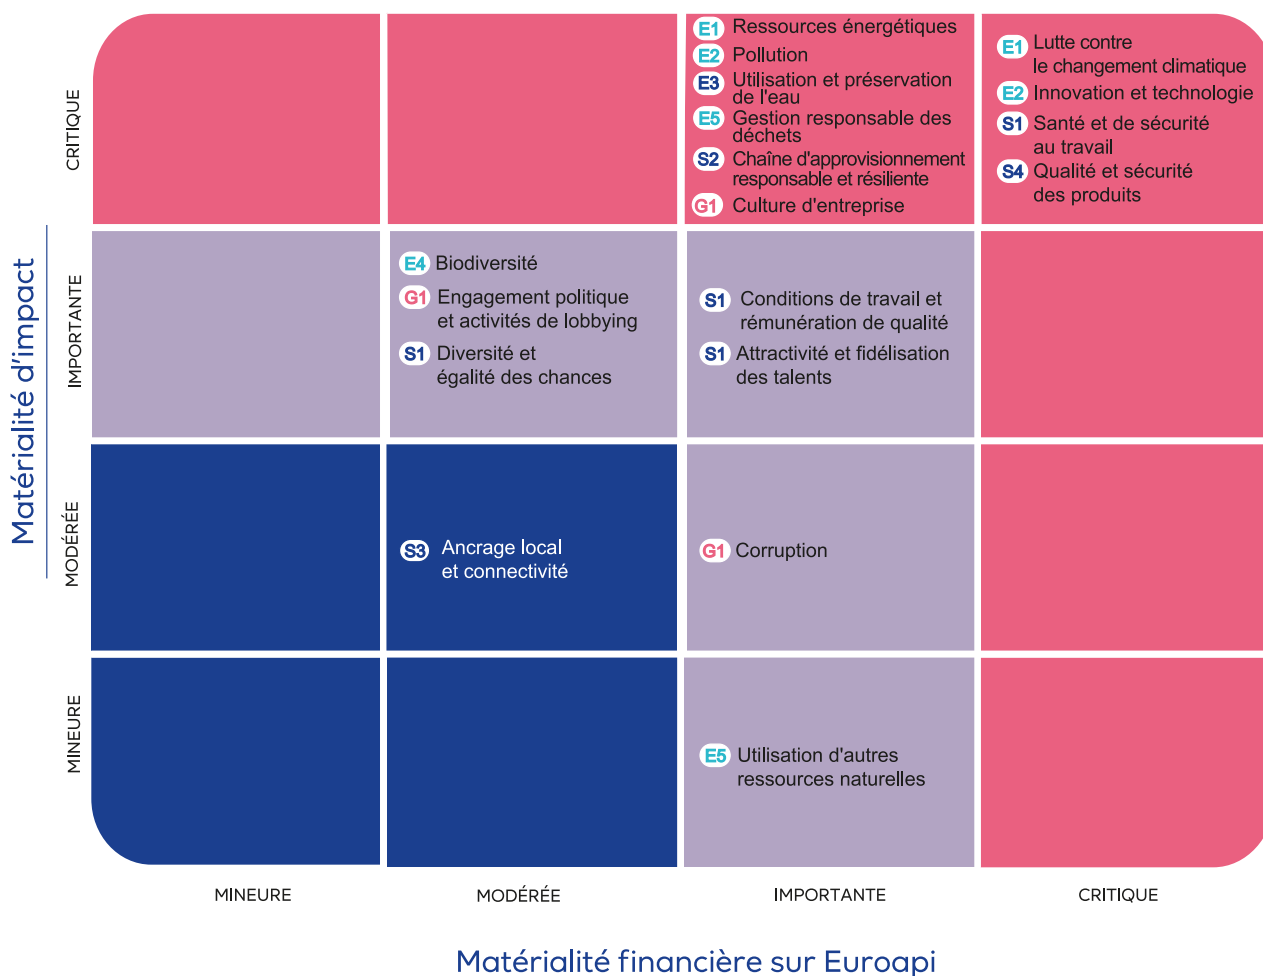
Matérialité d'impact

CRITIQUE

E1 Ressources énergétiques
E2 Pollution
E3 Utilisation et préservation de l'eau
E5 Gestion responsable des déchets
S2 Chaîne d'approvisionnement responsable et résiliente
G1 Culture d'entreprise

E1 Lutte contre le changement climatique
E2 Innovation et technologie
S1 Santé et de sécurité au travail
S4 Qualité et sécurité des produits

IMPORTANTE

E4 Biodiversité
G1 Engagement politique et activités de lobbying
S1 Diversité et égalité des chances

S1 Conditions de travail et rémunération de qualité
S1 Attractivité et fidélisation des talents

MODÉRÉE

S3 Ancrage local et connectivité

G1 Corruption

MINEURE

E5 Utilisation d'autres ressources naturelles

MINEURE
MODÉRÉE
IMPORTANTE
CRITIQUE

Matérialité financière sur Euroapi